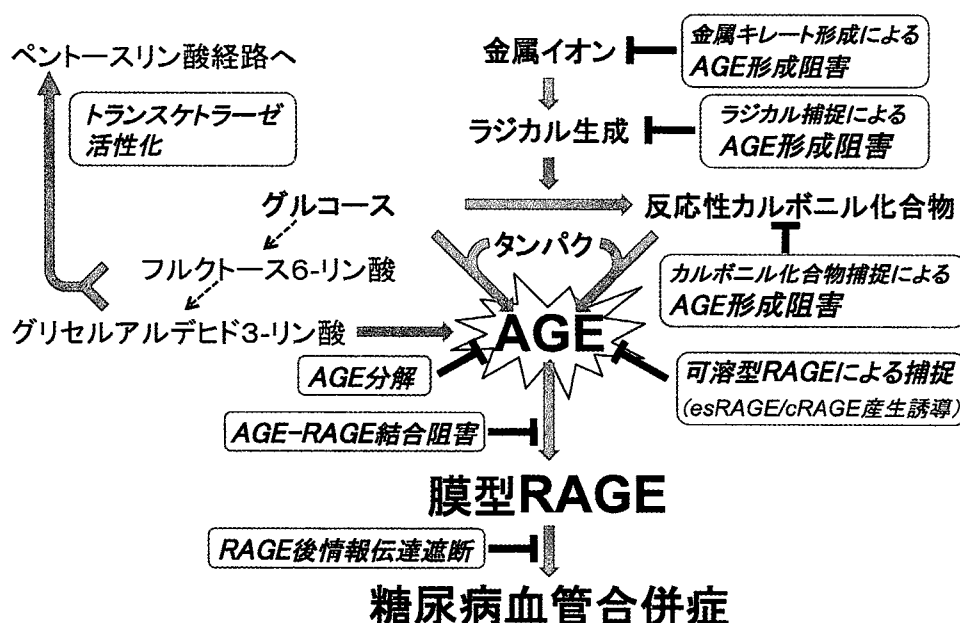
ペントースリン酸経路へ

トランスケトラーゼ活性化

金属イオン

金属キレート形成によるAGE形成阻害

ラジカル生成

ラジカル捕捉によるAGE形成阻害

グルコース

反応性カルボニル化合物

タンパク

フルクトース6-リン酸

カルボニル化合物捕捉によるAGE形成阻害

グリセルアルデヒド3-リン酸

AGE

AGE分解

可溶型RAGEによる捕捉 (esRAGE/cRAGE産生誘導)

AGE-RAGE結合阻害

膜型RAGE

RAGE後情報伝達遮断

糖尿病血管合併症